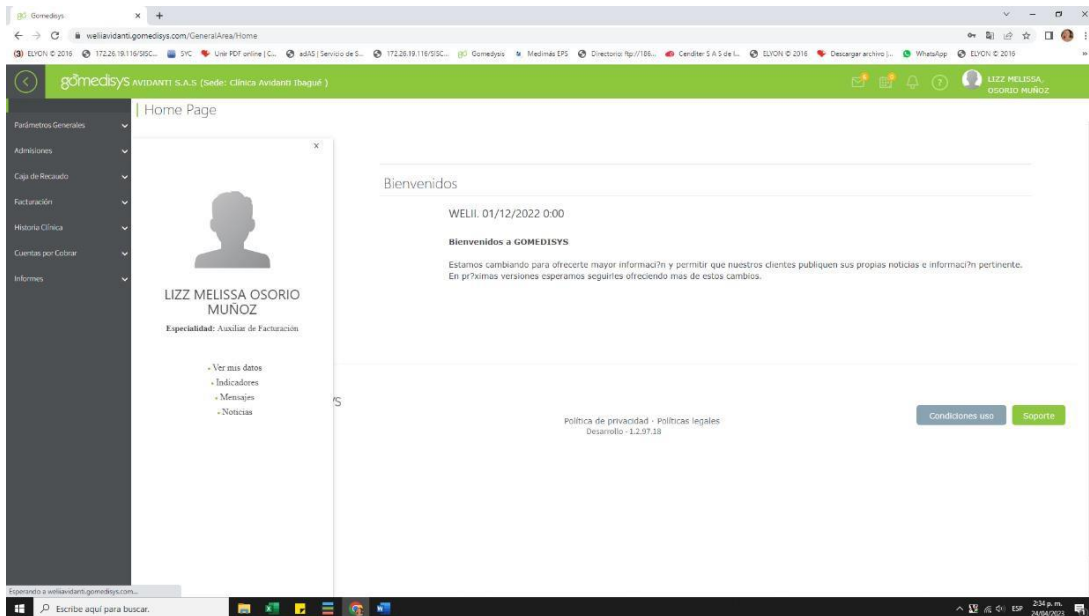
Gomedisys
weliiavidanti.gomedisys.com/GeneralArea/Home
ELYON © 2016 | 172.26.19.116/SISC... | SYC | Unir PDF online | C... | adAS | Servicio de S... | 172.26.19.116/SISC... | Gomedysis | Medimás EPS | Directorio ftp://186... | Cenditer S A S de I... | ELYON © 2016 | Descargar archivo |... | WhatsApp | ELYON © 2016

gomedisys AVIDANTI S.A.S (Sede: Clinica Avidanti Ibagué )
LIZZ MELISSA, OSORIO MUÑOZ

Parámetros Generales
Admisiones
Caja de Recaudo
Facturación
Historia Clínica
Cuentas por Cobrar
Informes

| Home Page

×

LIZZ MELISSA OSORIO MUÑOZ
Especialidad: Auxiliar de Facturación

Ver mis datos
Indicadores
Mensajes
Noticias

Bienvenidos

WELII. 01/12/2022 0:00

Bienvenidos a GOMEDISYS

Estamos cambiando para ofrecerte mayor informaci?n y permitir que nuestros clientes publiquen sus propias noticias e informaci?n pertinente.
En pr?ximas versiones esperamos seguirles ofreciendo mas de estos cambios.

YS

Política de privacidad · Políticas legales
Desarrollo - 1.2.97.18

Condiciones uso
Soporte

Esperando a weliiavidanti.gomedisys.com...

Escribe aquí para buscar.
ESP 3:34 p. m. 24/04/2023